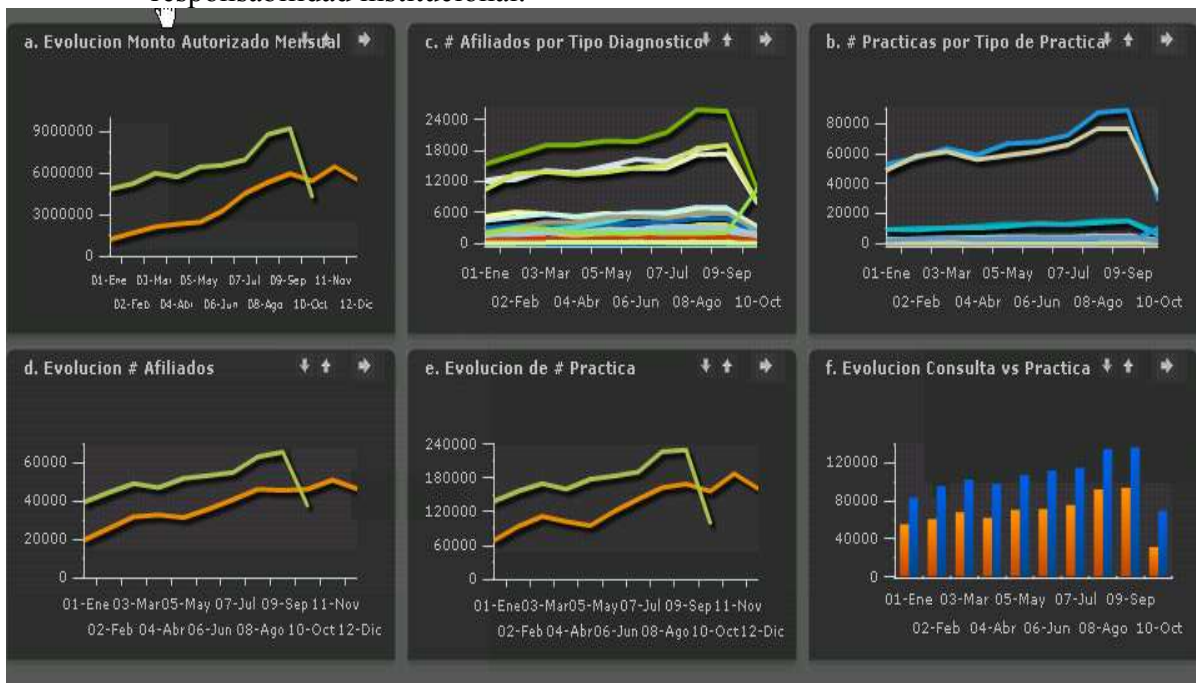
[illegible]

a. Evolucion Monto Autorizado Mensual

9000000
6000000
3000000
0

01-Ene 03-Mar 05-May 07-Jul 09-Sep 11-Nov
02-Feb 04-Abr 06-Jun 08-Ago 10-Oct 12-Dic

c. # Afiliados por Tipo Diagnostico

24000
18000
12000
6000
0

01-Ene 03-Mar 05-May 07-Jul 09-Sep
02-Feb 04-Abr 06-Jun 08-Ago 10-Oct

b. # Practicas por Tipo de Practica

80000
60000
40000
20000
0

01-Ene 03-Mar 05-May 07-Jul 09-Sep
02-Feb 04-Abr 06-Jun 08-Ago 10-Oct

d. Evolucion # Afiliados

60000
40000
20000
0

01-Ene 03-Mar 05-May 07-Jul 09-Sep 11-Nov
02-Feb 04-Abr 06-Jun 08-Ago 10-Oct 12-Dic

e. Evolucion de # Practica

240000
180000
120000
60000
0

01-Ene 03-Mar 05-May 07-Jul 09-Sep 11-Nov
02-Feb 04-Abr 06-Jun 08-Ago 10-Oct 12-Dic

f. Evolucion Consulta vs Practica

120000
80000
40000
0

01-Ene 03-Mar 05-May 07-Jul 09-Sep
02-Feb 04-Abr 06-Jun 08-Ago 10-Oct